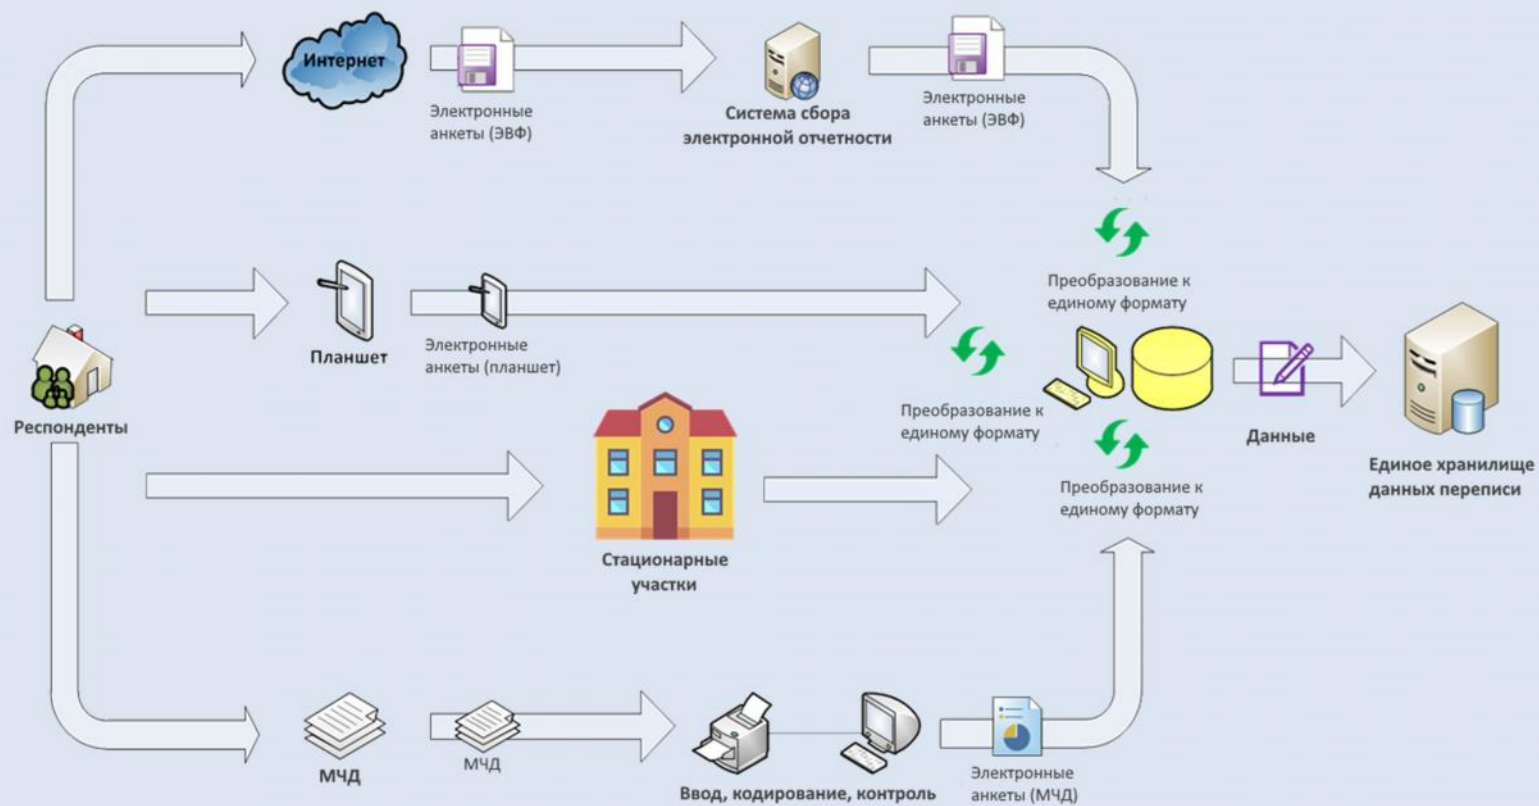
Интернет

Электронные анкеты (ЭВФ)

Система сбора электронной отчетности

Электронные анкеты (ЭВФ)

Преобразование к единому формату

Планшет

Электронные анкеты (планшет)

Преобразование к единому формату

Респонденты

Данные

Единое хранилище данных переписи

Преобразование к единому формату

Стационарные участки

МЧД

МЧД

Ввод, кодирование, контроль

Электронные анкеты (МЧД)